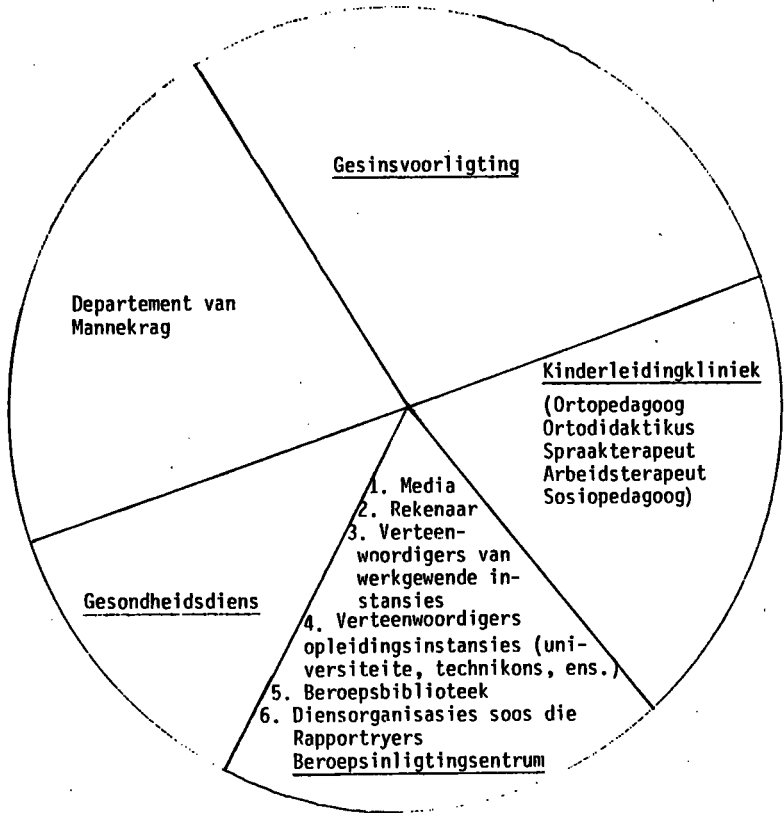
Gesinsvoorligting

Departement van Mannekrag

Kinderleidingkliniek

(Ortopedagoog
Ortodidaktikus
Spraakterapeut
Arbeidsterapeut
Sosiopedagoog)

1. Media
2. Rekenaar
3. Verteenwoordigers van werkgewende instansies
4. Verteenwoordigers opleidingsinstansies (universiteite, technikons, ens.)
5. Beroepsbiblioteek
6. Diensorganisasies soos die Rapportryers
Beroepsinligtingsentrum

Gesondheidsdiens